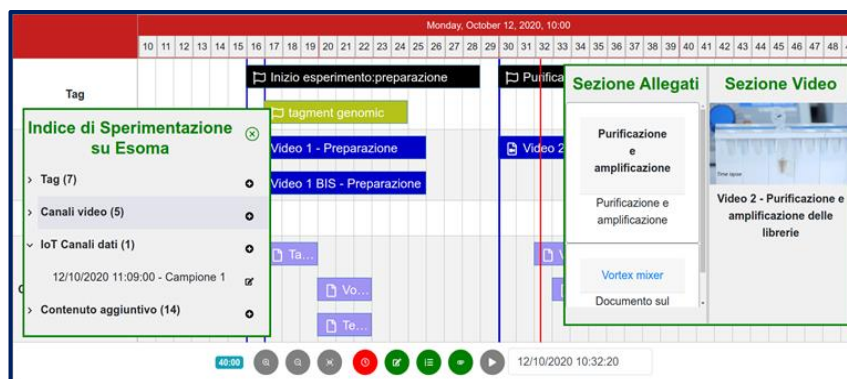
Monday, October 12, 2020, 10:00

10 11 12 13 14 15 16 17 18 19 20 21 22 23 24 25 26 27 28 29 30 31 32 33 34 35 36 37 38 39 40 41 42 43 44 45 46 47 48

Tag

Inizio esperimento:preparazione

Purifica

tagment genomic

Indice di Sperimentazione su Esoma

Video 1 - Preparazione

Video 2

Video 1 BIS - Preparazione

Tag (7)

Canali video (5)

IoT Canali dati (1)

12/10/2020 11:09:00 - Campione 1

Contenuto aggiuntivo (14)

Ta...

Vo...

Te...

Sezione Allegati

Purificazione e amplificazione

Purificazione e amplificazione

Vortex mixer

Documento sul

Sezione Video

Video 2 - Purificazione e amplificazione delle librerie

40:00

12/10/2020 10:32:20